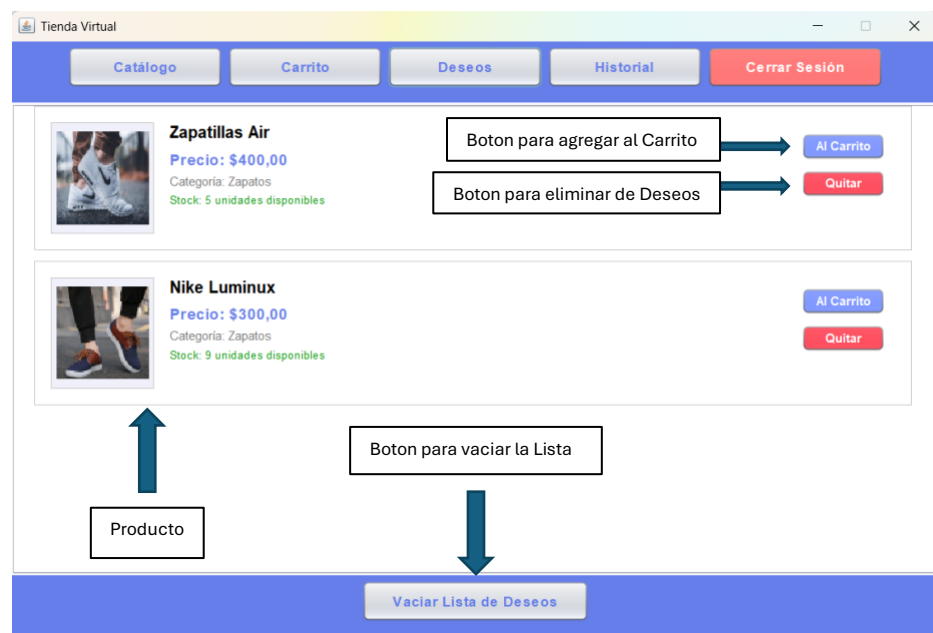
Tienda Virtual

Catálogo
Carrito
Deseos
Historial
Cerrar Sesión

Zapatillas Air
Precio: $400,00
Categoría: Zapatos
Stock: 5 unidades disponibles

Boton para agregar al Carrito
Al Carrito
Boton para eliminar de Deseos
Quitar

Nike Luminux
Precio: $300,00
Categoría: Zapatos
Stock: 9 unidades disponibles

Al Carrito
Quitar

Boton para vaciar la Lista

Producto

Vaciar Lista de Deseos